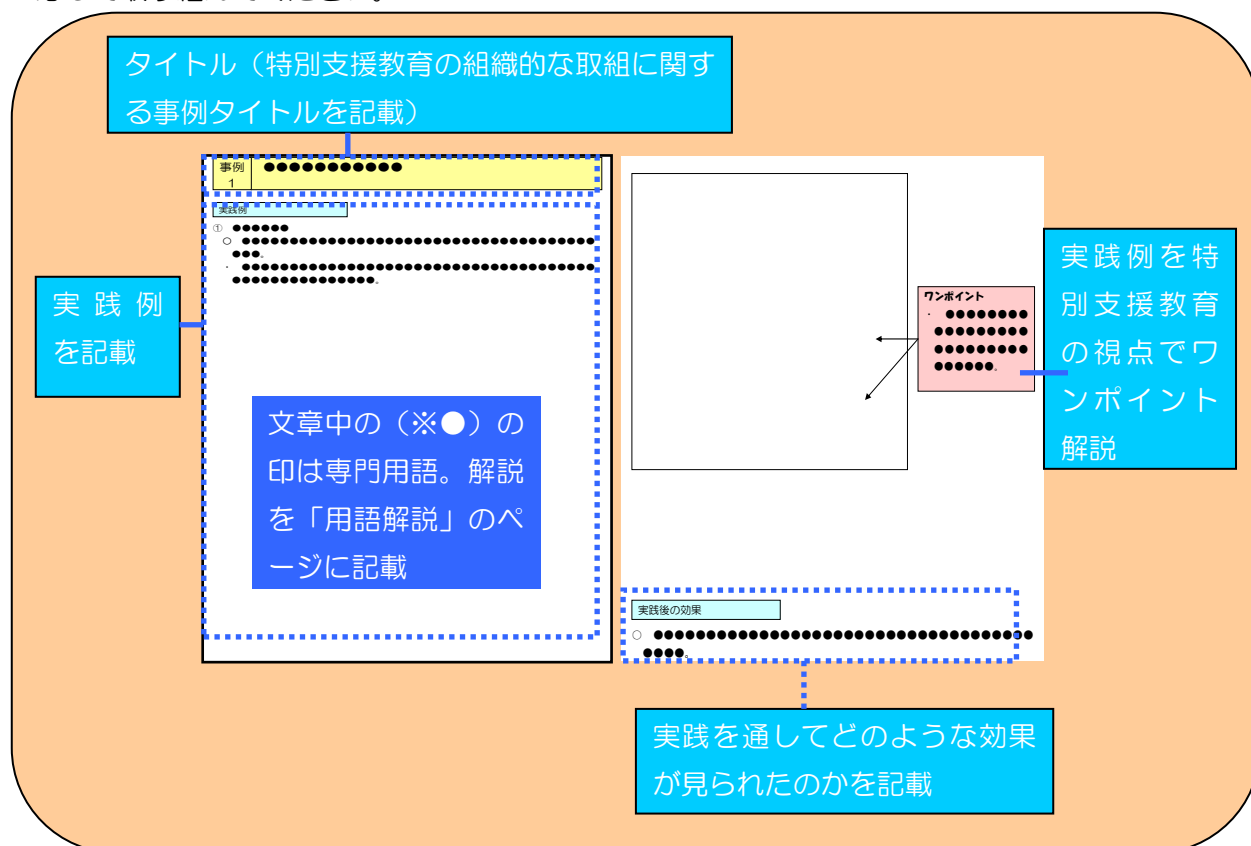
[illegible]

タイトル（特別支援教育の組織的な取組に関する事例タイトルを記載）

事例 1 ●●●●●●●●●●●

実践例

① ●●●●●●
○ ●●●●●●●●●●●●●●●●●●●●●●●●●●●●●●●●●●●●●●●●。
・ ●●●●●●●●●●●●●●●●●●●●●●●●●●●●●●●●●●●●●●●●●●●●●●●●●●●●●。

実践例を記載

文章中の（※●）の印は専門用語。解説を「用語解説」のページに記載

ワンポイント
・ ●●●●●●●●●●●●●●●●●●●●●●●●●●●●●●●●●●。

実践例を特別支援教育の視点でワンポイント解説

実践後の効果
○ ●●●●●●●●●●●●●●●●●●●●●●●●●●●●●●●●●●●●●●●。

実践を通してどのような効果が見られたのかを記載